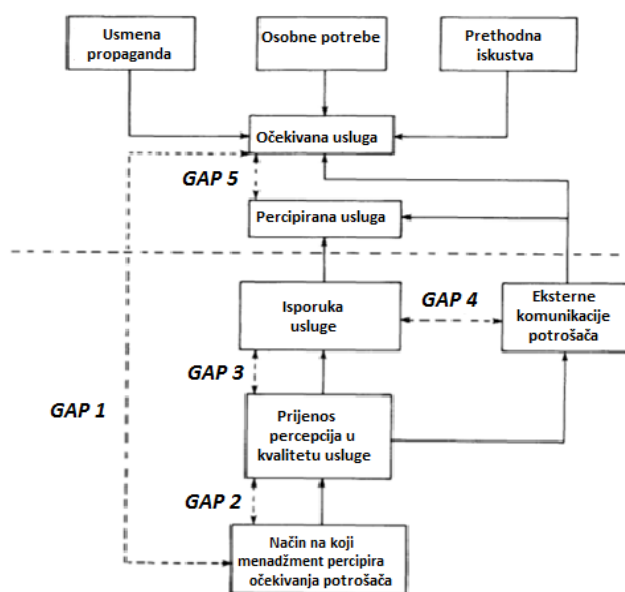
Usmena propaganda

Osobne potrebe

Prethodna iskustva

Očekivana usluga

GAP 5

Percipirana usluga

Isporuka usluge

GAP 4

Eksterne komunikacije potrošača

GAP 3

GAP 1

Prijenos percepcija u kvalitetu usluge

GAP 2

Način na koji menadžment percipira očekivanja potrošača